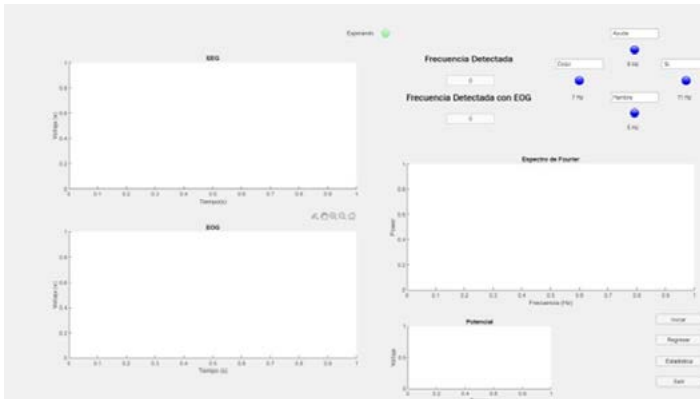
Esperando

EEG

1
0.8
0.6
0.4
0.2
0

Voltaje (v)

0 0.1 0.2 0.3 0.4 0.5 0.6 0.7 0.8 0.9 1

Tiempo(s)

EOG

1
0.8
0.6
0.4
0.2
0

Voltaje (v)

0 0.1 0.2 0.3 0.4 0.5 0.6 0.7 0.8 0.9 1

Tiempo (s)

Frecuencia Detectada

0

Frecuencia Detectada con EOG

0

Ayuda

8 Hz

Dolor

Si

7 Hz

Hambre

11 Hz

5 Hz

Espectro de Fourier

1
0.8
0.6
0.4
0.2
0

Power

0 0.1 0.2 0.3 0.4 0.5 0.6 0.7 0.8 0.9 1

Frecuencia (Hz)

Potencial

1
0.5
0

Voltaje

0 0.2 0.4 0.6 0.8 1

Iniciar

Regresar

Estadistica

Salir